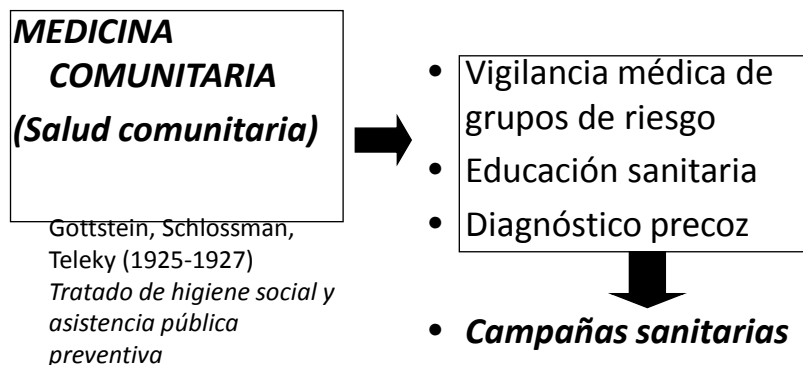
MEDICINA COMUNITARIA
(Salud comunitaria)

Gottstein, Schlossman, Teleky (1925-1927)
Tratado de higiene social y asistencia pública preventiva

- Vigilancia médica de grupos de riesgo
- Educación sanitaria
- Diagnóstico precoz

- Campañas sanitarias